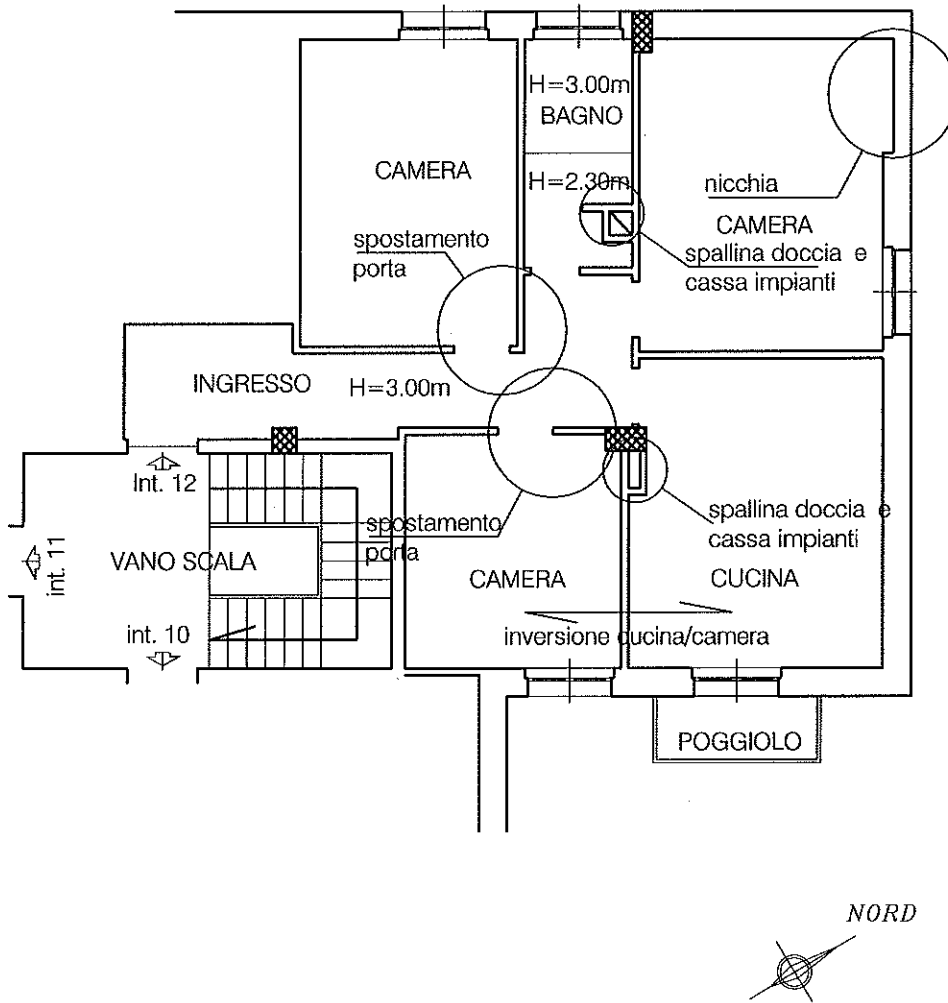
H=3.00m
BAGNO
CAMERA
H=2.30m
nicchia
CAMERA
spostamento porta
spallina doccia e cassa impianti
INGRESSO
H=3.00m
Int. 12
spostamento porta
spallina doccia e cassa impianti
int. 11
VANO SCALA
CAMERA
CUCINA
int. 10
inversione cucina/camera
POGGIOLO
NORD